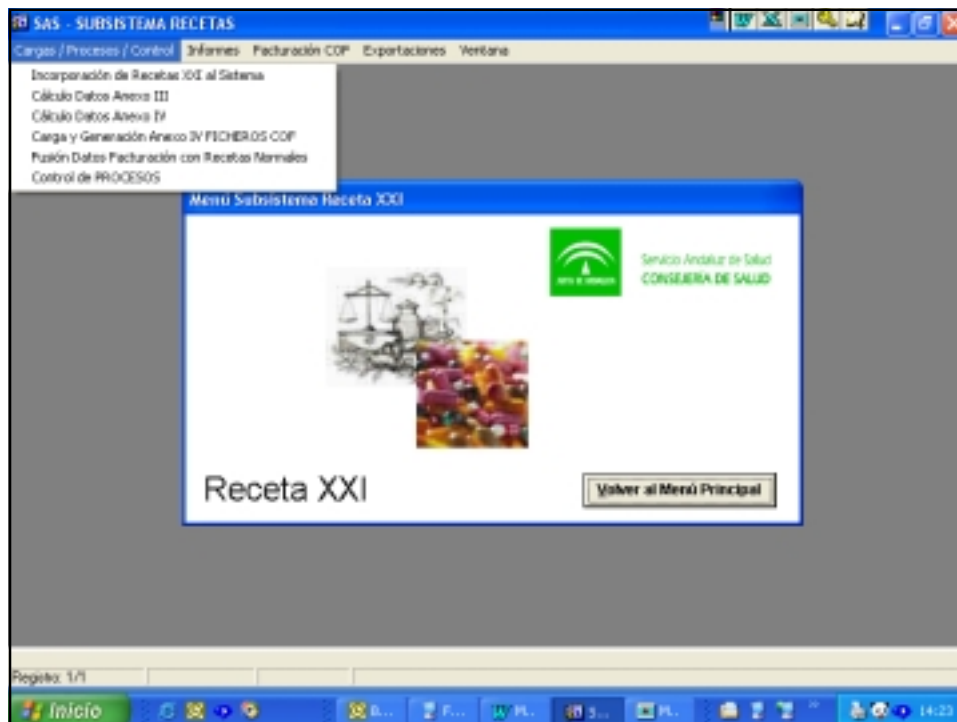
SAS - SUBSISTEMA RECETAS

Cargas / Procesos / Control Informes Facturación COF Exportaciones Ventana

Incorporación de Recetas XXI al Sistema
Cálculo Datos Anexo III
Cálculo Datos Anexo IV
Carga y Generación Anexo IV FICHEROS COF
Fusión Datos Facturación con Recetas Normales
Control de PROCESOS

Menú Subsistema Receta XXI

Servicio Andaluz de Salud
CONSEJERIA DE SALUD

Receta XXI

Volver al Menú Principal

Registro: 1/1

Inicio

14:23